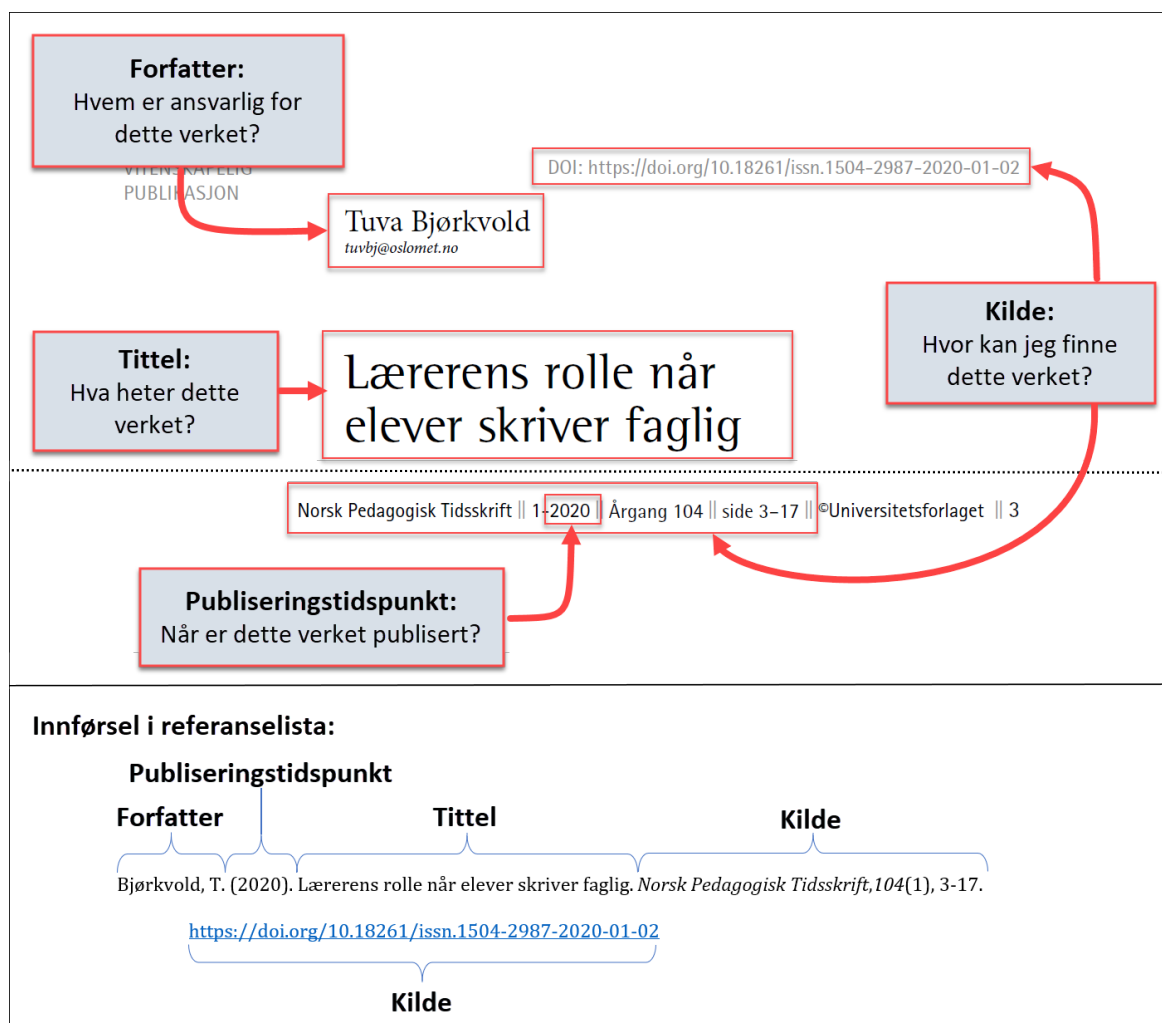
Forfatter:
Hvem er ansvarlig for dette verket?

VITENSKAPELIG
PUBLIKASJON

Tuva Bjørkvold
tuvbj@oslomet.no

DOI: https://doi.org/10.18261/issn.1504-2987-2020-01-02

Kilde:
Hvor kan jeg finne dette verket?

Tittel:
Hva heter dette verket?

Lærerens rolle når elever skriver faglig

Norsk Pedagogisk Tidsskrift || 1-2020 || Årgang 104 || side 3–17 || ©Universitetsforlaget || 3

Publiseringstidspunkt:
Når er dette verket publisert?

Innførsel i referanselista:

Publiseringstidspunkt

Forfatter

Tittel

Kilde

Bjørkvold, T. (2020). Lærerens rolle når elever skriver faglig. *Norsk Pedagogisk Tidsskrift,104*(1), 3-17.

https://doi.org/10.18261/issn.1504-2987-2020-01-02

Kilde